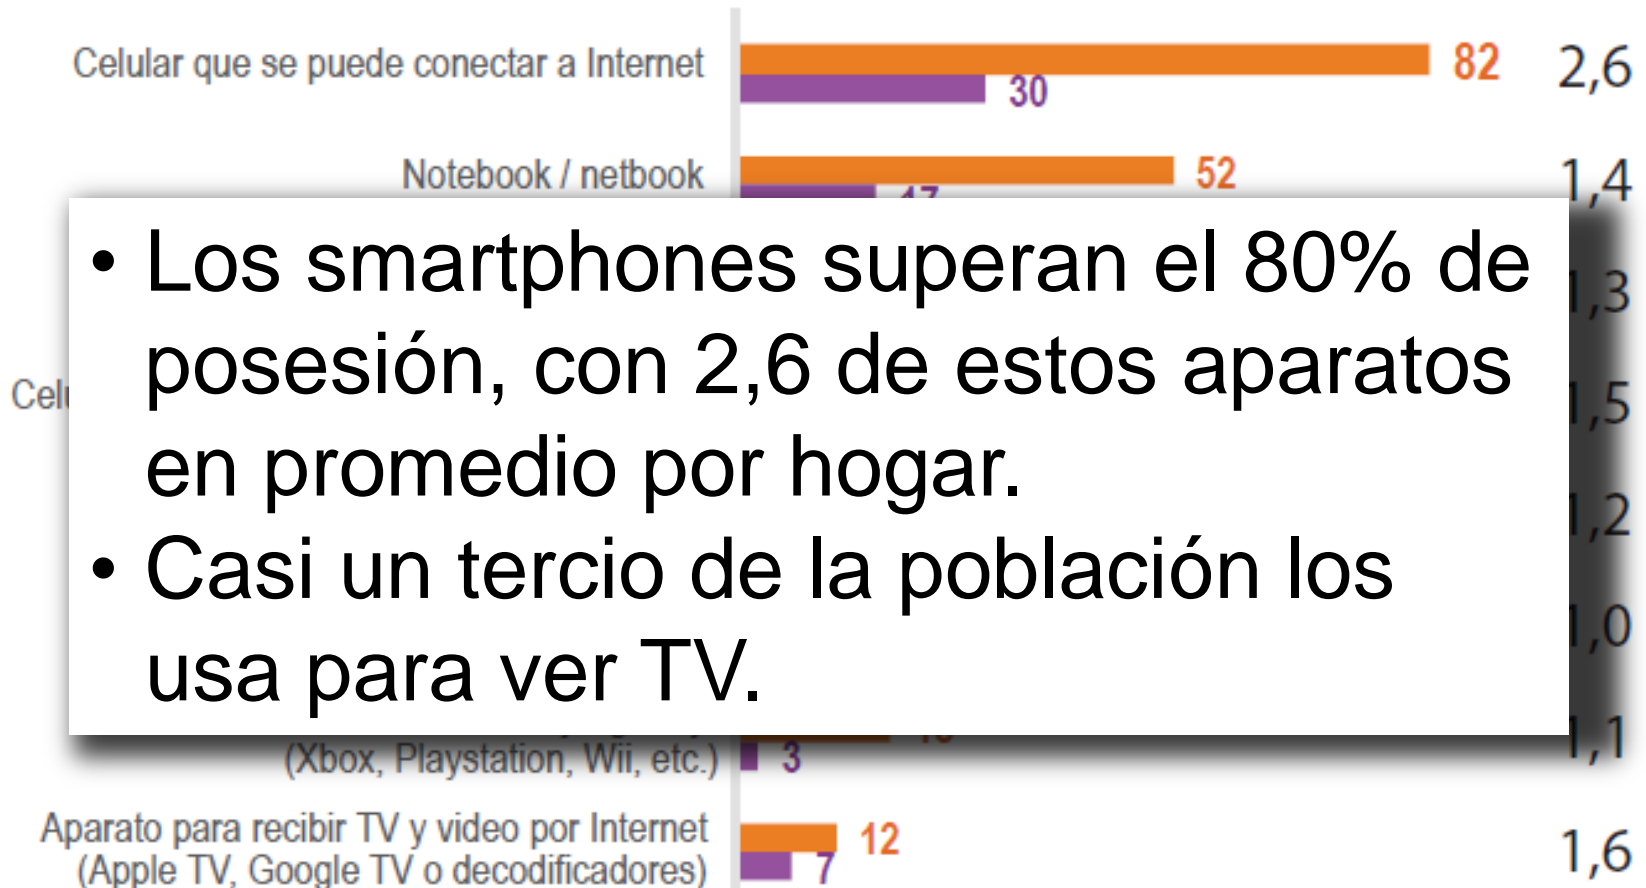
Celular que se puede conectar a Internet 82 30 2,6

Notebook / netbook 52 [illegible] 1,4

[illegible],3

Cel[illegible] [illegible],5

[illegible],2

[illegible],0

• Los smartphones superan el 80% de posesión, con 2,6 de estos aparatos en promedio por hogar.
• Casi un tercio de la población los usa para ver TV.

(Xbox, Playstation, Wii, etc.) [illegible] 3 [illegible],1

Aparato para recibir TV y video por Internet (Apple TV, Google TV o decodificadores) 12 7 1,6